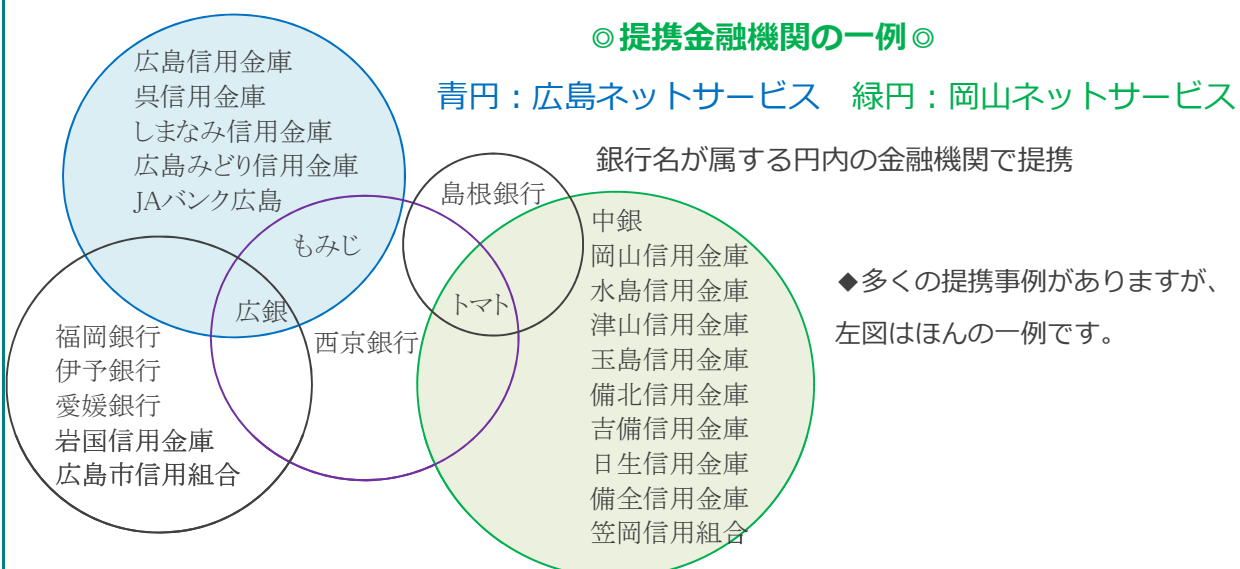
◎提携金融機関の一例◎

青円：広島ネットサービス　緑円：岡山ネットサービス

銀行名が属する円内の金融機関で提携

広島信用金庫
呉信用金庫
しまなみ信用金庫
広島みどり信用金庫
JAバンク広島

もみじ

広銀

福岡銀行
伊予銀行
愛媛銀行
岩国信用金庫
広島市信用組合

西京銀行

島根銀行

トマト

中銀
岡山信用金庫
水島信用金庫
津山信用金庫
玉島信用金庫
備北信用金庫
吉備信用金庫
日生信用金庫
備全信用金庫
笠岡信用組合

◆多くの提携事例がありますが、
左図はほんの一例です。